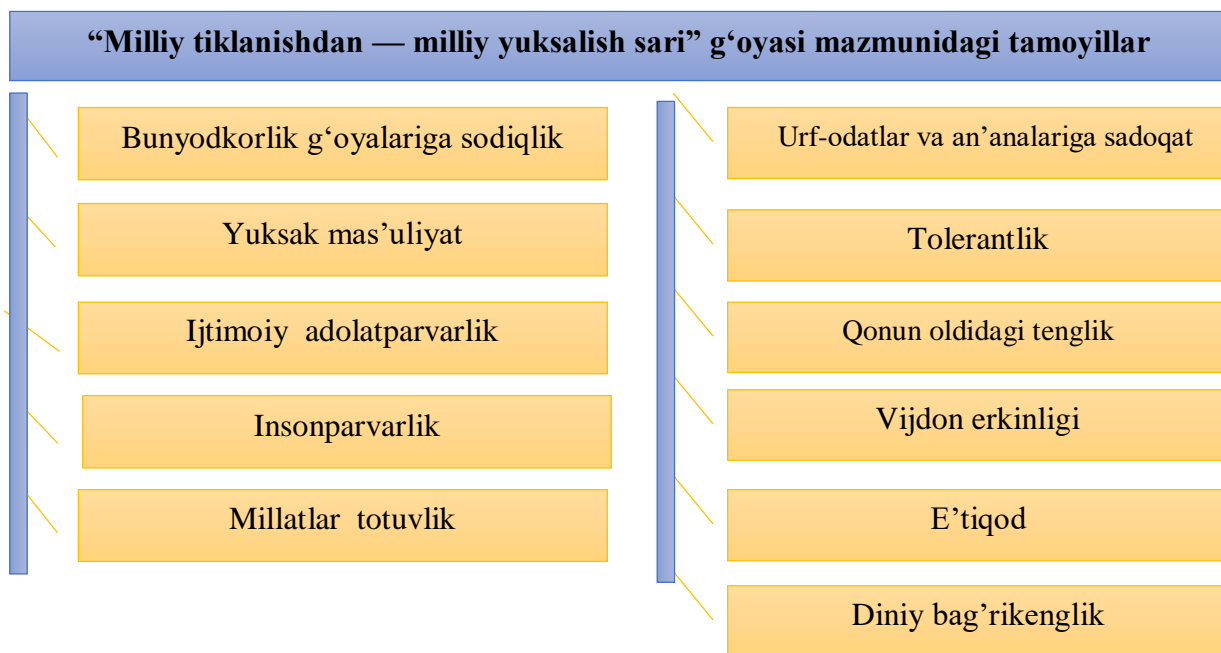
“Milliy tiklanishdan — milliy yuksalish sari” g‘oyasi mazmunidagi tamoyillar

Bunyodkorlik g‘oyalariga sodiqlik

Yuksak mas’uliyat

Ijtimoiy adolatparvarlik

Insonparvarlik

Millatlar totuvlik

Urf-odatlar va an’analariga sadoqat

Tolerantlik

Qonun oldidagi tenglik

Vijdon erkinligi

E’tiqod

Diniy bag’rikenglik